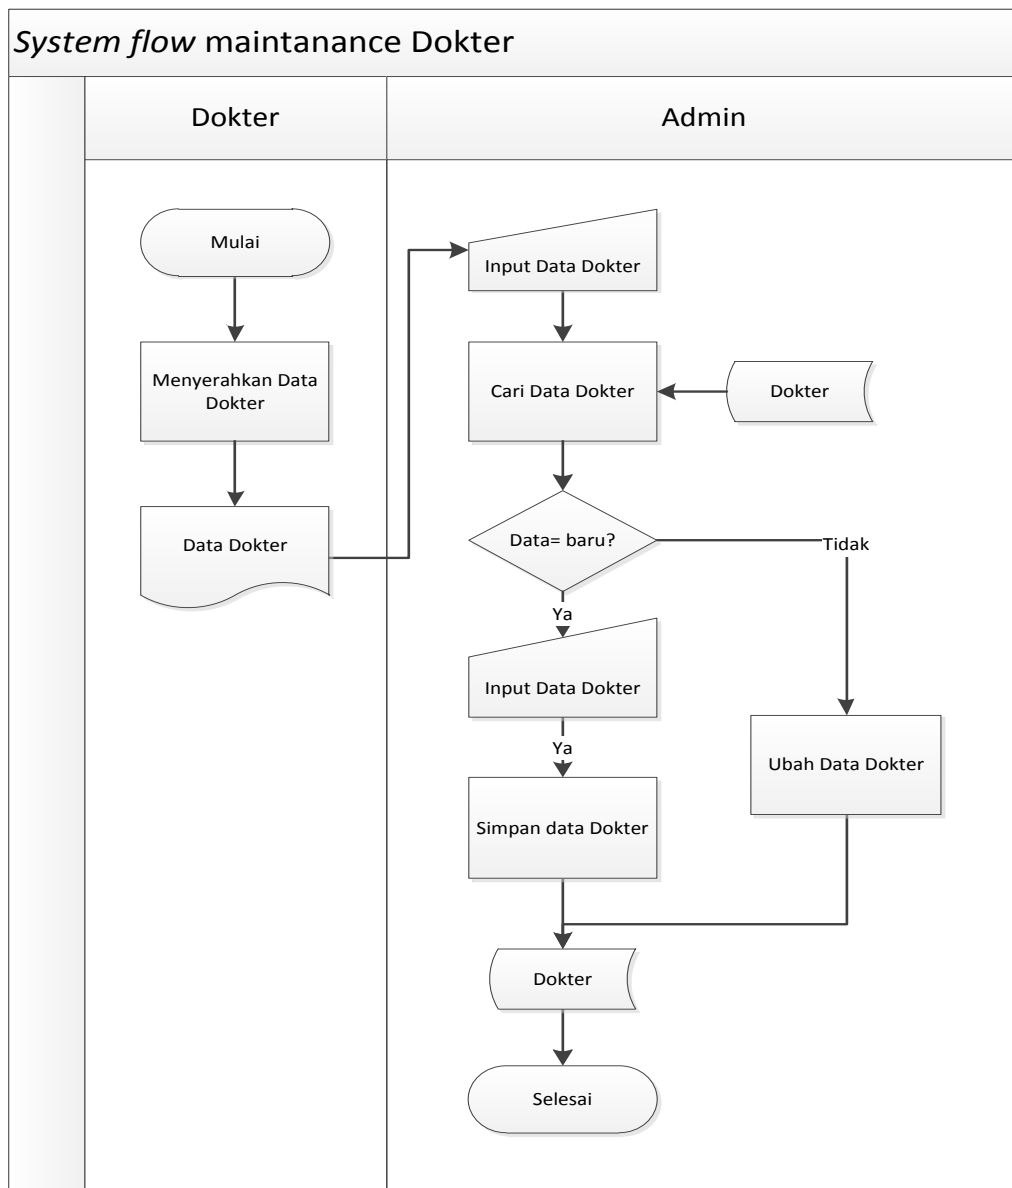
*System flow* maintanance Dokter

Dokter

Admin

Mulai

Menyerahkan Data Dokter

Data Dokter

Input Data Dokter

Cari Data Dokter

Dokter

Data= baru?

Tidak

Ya

Input Data Dokter

Ya

Simpan data Dokter

Ubah Data Dokter

Dokter

Selesai